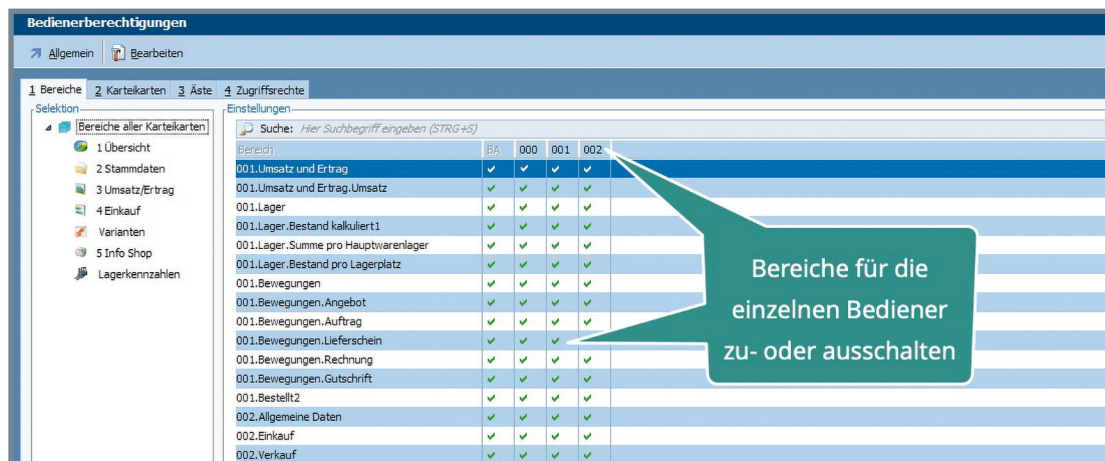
Bedienerberechtigungen

Allgemein | Bearbeiten

1 Bereiche | 2 Karteikarten | 3 Äste | 4 Zugriffsrechte

Selektion

Bereiche aller Karteikarten
1 Übersicht
2 Stammdaten
3 Umsatz/Ertrag
4 Einkauf
Varianten
5 Info Shop
Lagerkennzahlen

Einstellungen

Suche: Hier Suchbegriff eingeben (STRG+S)

| Bereich | BA | 000 | 001 | 002 |
|---|---|---|---|---|
| 001.Umsatz und Ertrag | ✓ | ✓ | ✓ | ✓ |
| 001.Umsatz und Ertrag.Umsatz | ✓ | ✓ | ✓ | ✓ |
| 001.Lager | ✓ | ✓ | ✓ | ✓ |
| 001.Lager.Bestand kalkuliert1 | ✓ | ✓ | ✓ | ✓ |
| 001.Lager.Summe pro Hauptwarenlager | ✓ | ✓ | ✓ | ✓ |
| 001.Lager.Bestand pro Lagerplatz | ✓ | ✓ | ✓ | ✓ |
| 001.Bewegungen | ✓ | ✓ | ✓ | ✓ |
| 001.Bewegungen.Angebot | ✓ | ✓ | ✓ | ✓ |
| 001.Bewegungen.Auftrag | ✓ | ✓ | ✓ | ✓ |
| 001.Bewegungen.Lieferschein | ✓ | ✓ | ✓ | |
| 001.Bewegungen.Rechnung | ✓ | ✓ | ✓ | ✓ |
| 001.Bewegungen.Gutschrift | ✓ | ✓ | ✓ | ✓ |
| 001.Bestellt2 | ✓ | ✓ | ✓ | ✓ |
| 002.Allgemeine Daten | ✓ | ✓ | ✓ | ✓ |
| 002.Einkauf | ✓ | ✓ | ✓ | ✓ |
| 002.Verkauf | ✓ | ✓ | ✓ | ✓ |

Bereiche für die einzelnen Bediener zu- oder ausschalten